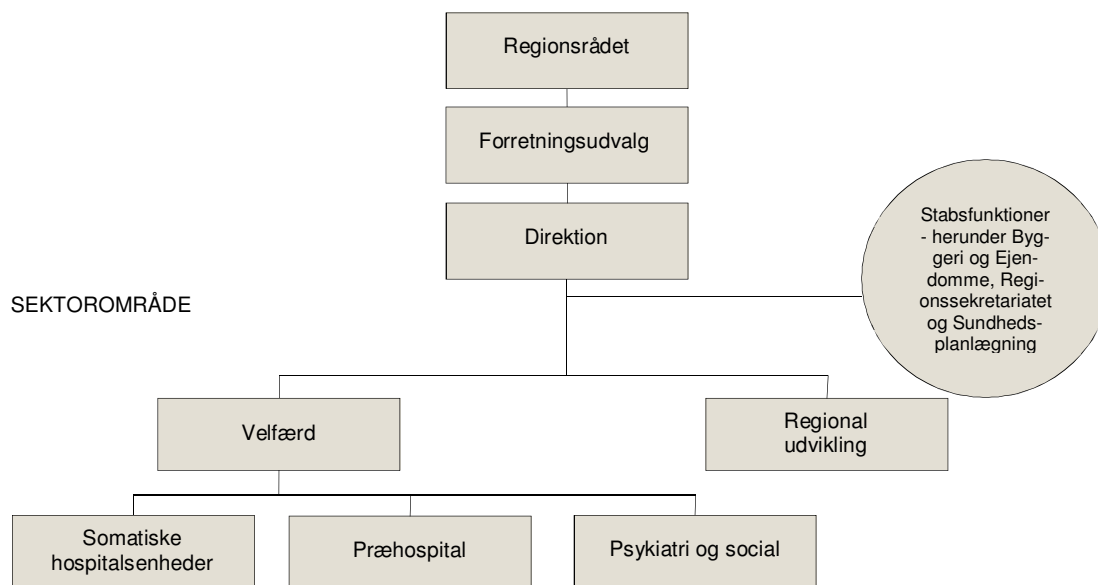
Regionsrådet

Forretningsudvalg

Direktion

Stabsfunktioner - herunder Byggeri og Ejendomme, Regionssekretariatet og Sundhedsplanlægning

SEKTOROMRÅDE

Velfærd

Regional udvikling

Somatiske hospitalsenheder

Præhospital

Psykiatri og social